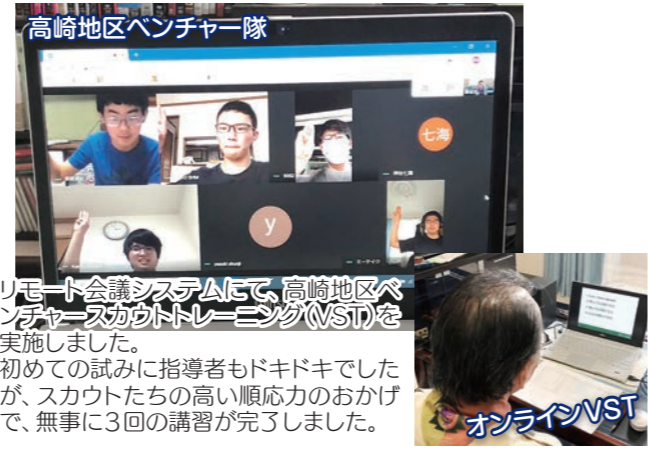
高崎地区ベンチャー隊

七海

y

リモート会議システムにて、高崎地区ベンチャースカウトトレーニング(VST)を実施しました。
初めての試みに指導者もドキドキでしたが、スカウトたちの高い順応力のおかげで、無事に3回の講習が完了しました。

オンラインVST